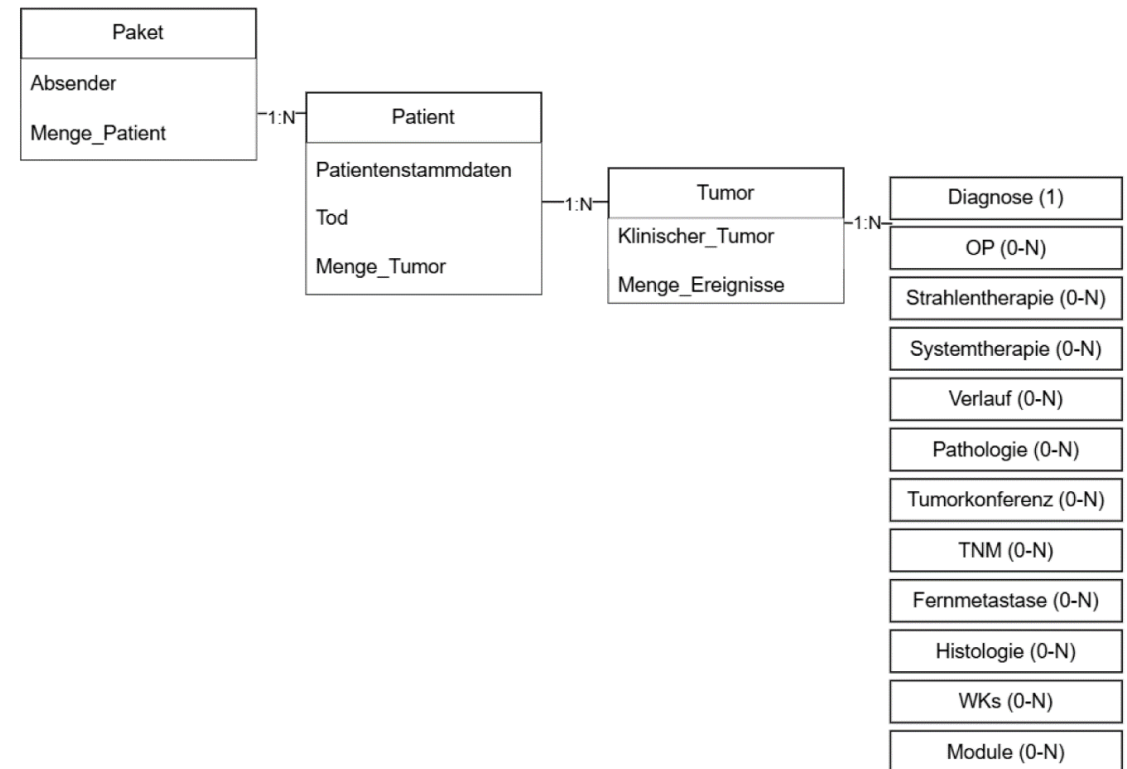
Paket

Absender

Menge_Patient

1:N

Patient

Patientenstammdaten

Tod

Menge_Tumor

1:N

Tumor

Klinischer_Tumor

Menge_Ereignisse

1:N

Diagnose (1)

OP (0-N)

Strahlentherapie (0-N)

Systemtherapie (0-N)

Verlauf (0-N)

Pathologie (0-N)

Tumorkonferenz (0-N)

TNM (0-N)

Fernmetastase (0-N)

Histologie (0-N)

WKs (0-N)

Module (0-N)